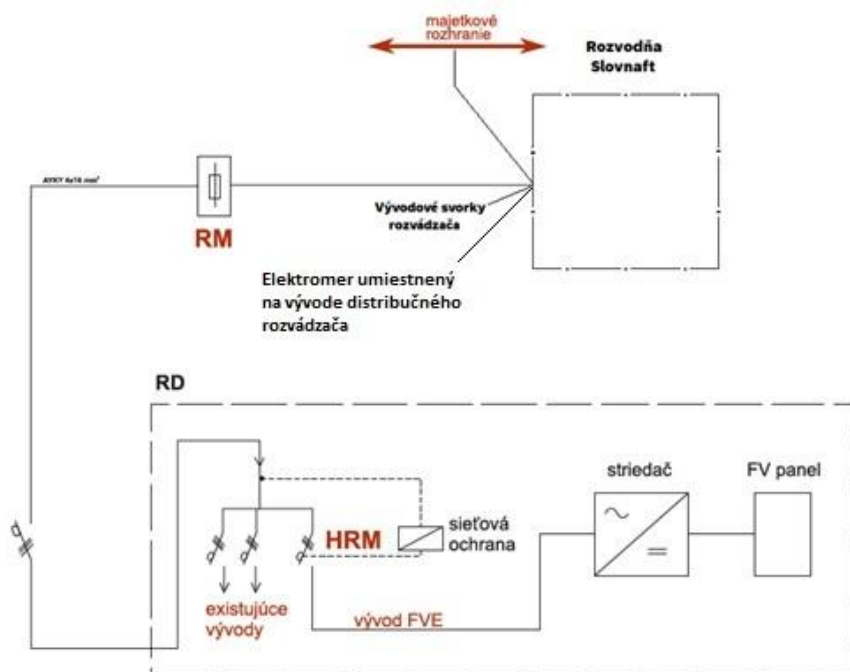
majetkové rozhranie

Rozvodňa Slovnaft

AYKY 4x16 mm²

RM

Vývodové svorky rozvádzača

Elektromer umiestnený na vývode distribučného rozvádzača

RD

striedač

FV panel

HRM

sieťová ochrana

existujúce vývody

vývod FVE